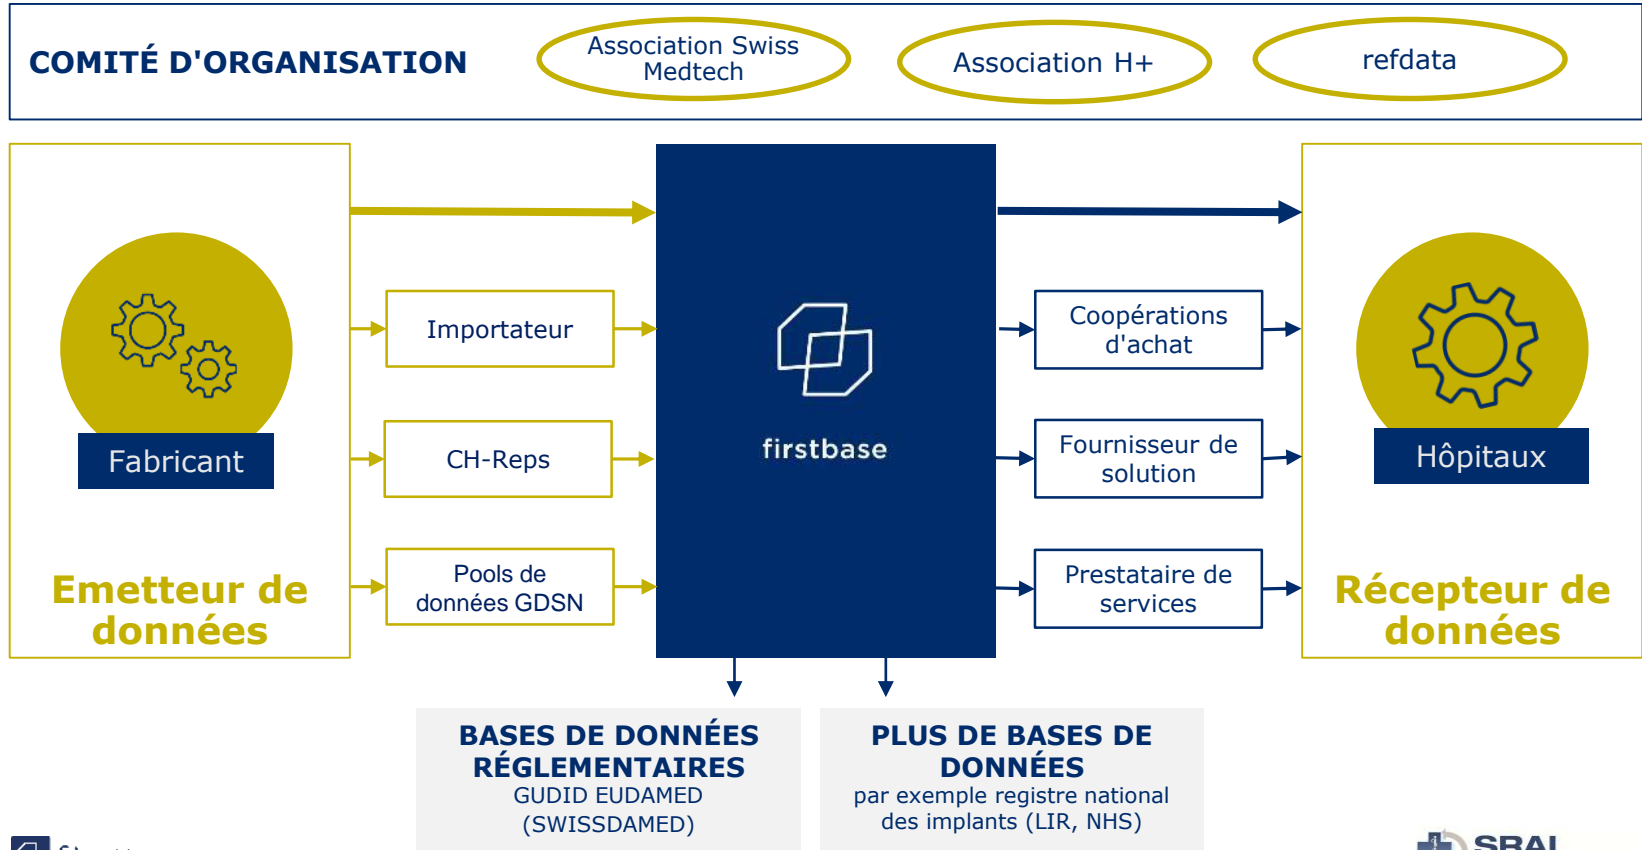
COMITÉ D'ORGANISATION

Association Swiss Medtech

Association H+

refdata

Fabricant

Emetteur de données

Importateur

CH-Reps

Pools de données GDSN

firstbase

Coopérations d'achat

Fournisseur de solution

Prestataire de services

Hôpitaux

Récepteur de données

BASES DE DONNÉES RÉGLEMENTAIRES
GUDID EUDAMED (SWISSDAMED)

PLUS DE BASES DE DONNÉES
par exemple registre national des implants (LIR, NHS)

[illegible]

SRAI